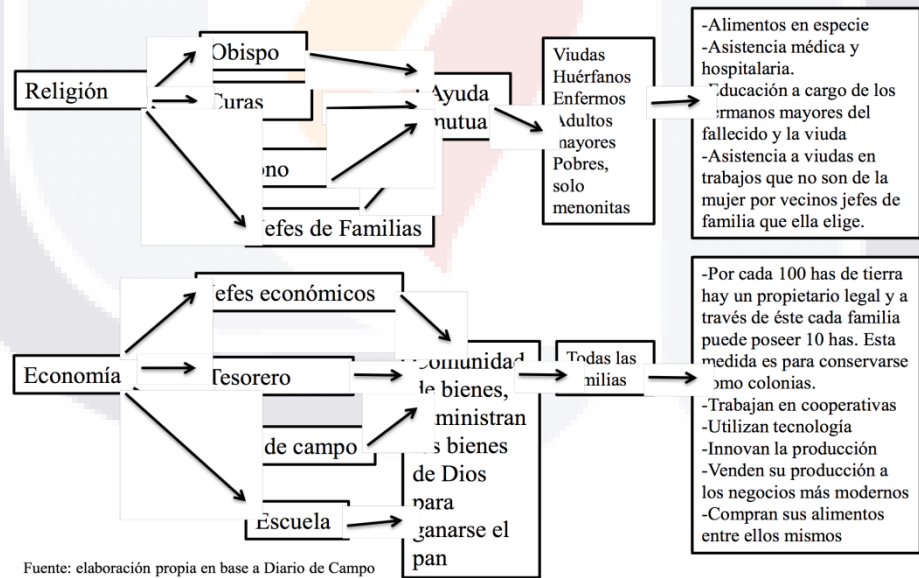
Religión

Obispo

Curas

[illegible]ono

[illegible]efes de Familias

Ayuda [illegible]mutua

Viudas
Huérfanos
Enfermos
Adultos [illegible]mayores
Pobres, solo menonitas

-Alimentos en especie
-Asistencia médica y hospitalaria.
-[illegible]ducación a cargo de los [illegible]ermanos mayores del fallecido y la viuda
-Asistencia a viudas en trabajos que no son de la mujer por vecinos jefes de familia que ella elige.

Economía

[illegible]efes económicos

Tesorero

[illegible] de campo

Escuela

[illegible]omunidad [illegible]e bienes, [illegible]ministran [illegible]s bienes de Dios para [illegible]anarse el pan

Todas las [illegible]milias

-Por cada 100 has de tierra hay un propietario legal y a través de éste cada familia puede poseer 10 has. Esta medida es para conservarse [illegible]omo colonias.
-Trabajan en cooperativas
-Utilizan tecnología
-Innovan la producción
-Venden su producción a los negocios más modernos
-Compran sus alimentos entre ellos mismos

Fuente: elaboración propia en base a Diario de Campo